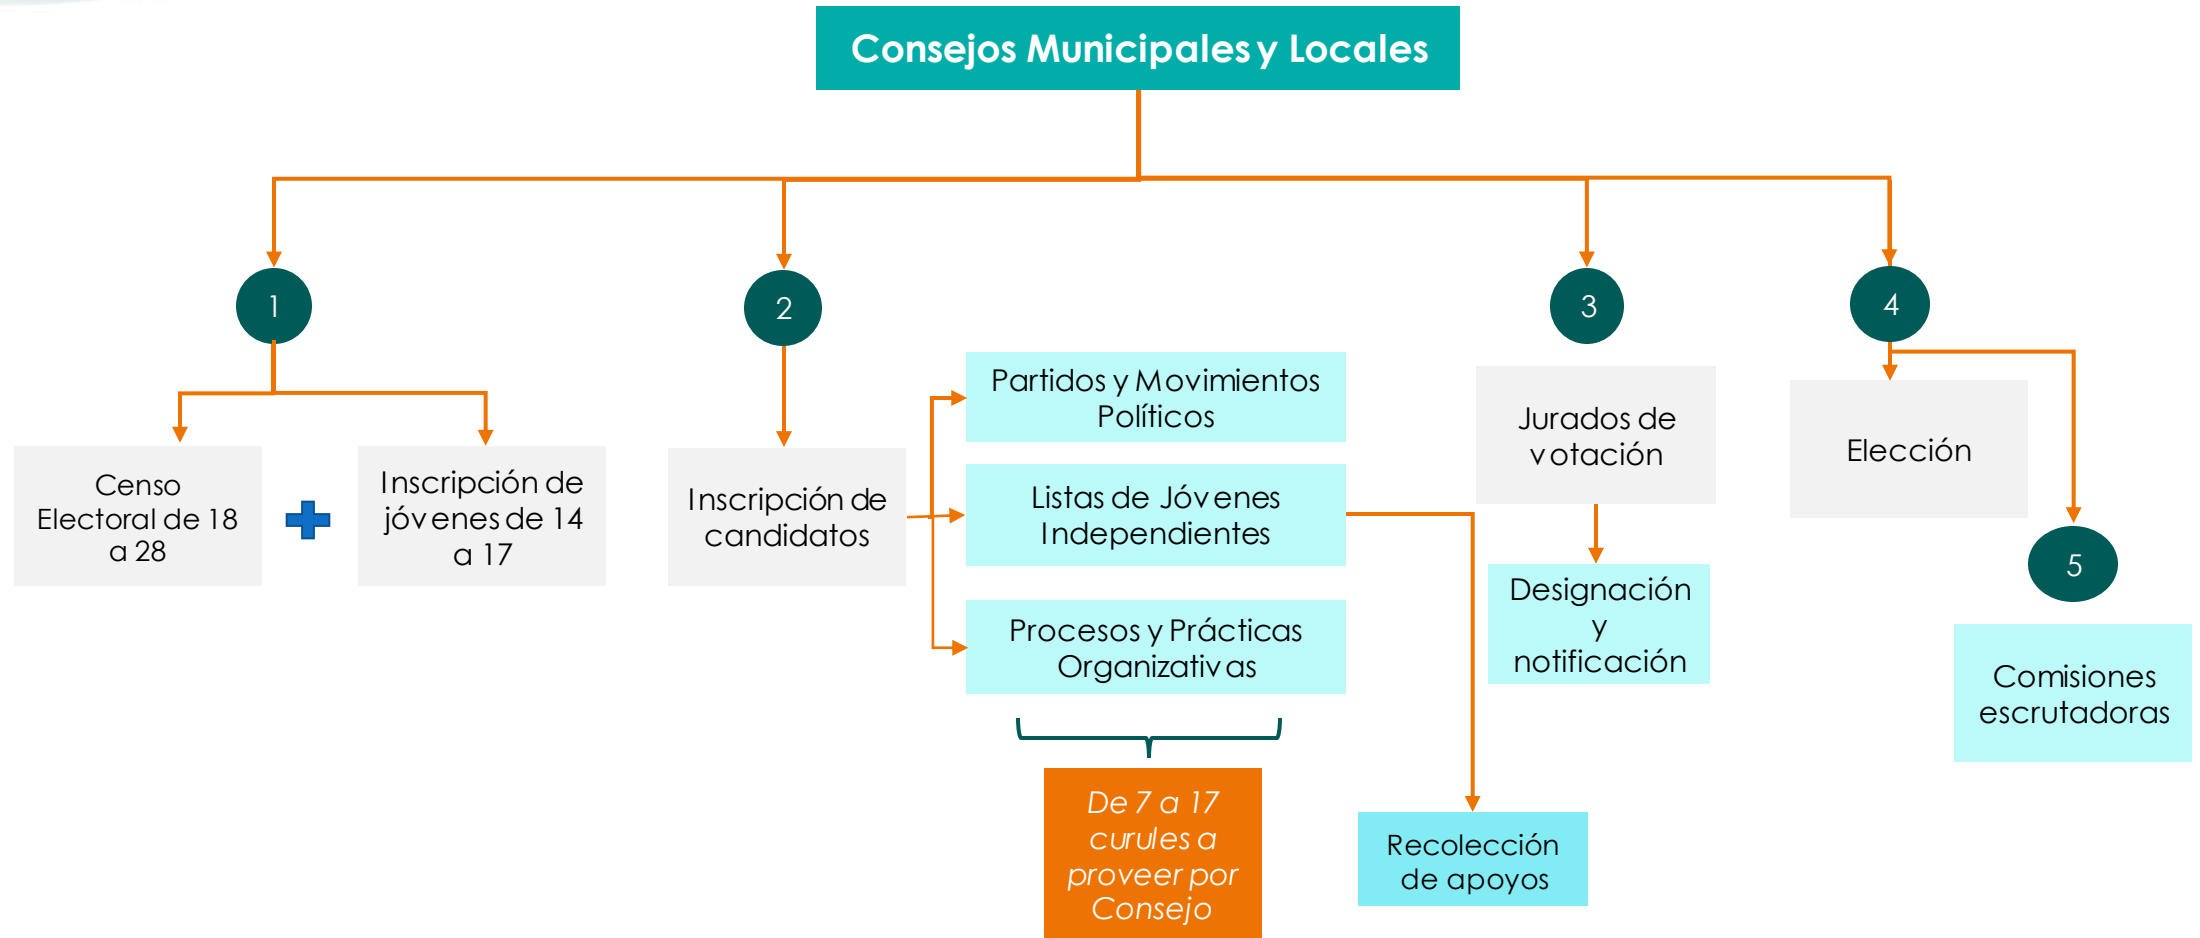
Consejos Municipales y Locales

1

Censo Electoral de 18 a 28

Inscripción de jóvenes de 14 a 17

2

Inscripción de candidatos

Partidos y Movimientos Políticos

Listas de Jóvenes Independientes

Procesos y Prácticas Organizativas

De 7 a 17 curules a proveer por Consejo

Recolección de apoyos

3

Jurados de votación

Designación y notificación

4

Elección

5

Comisiones escrutadoras